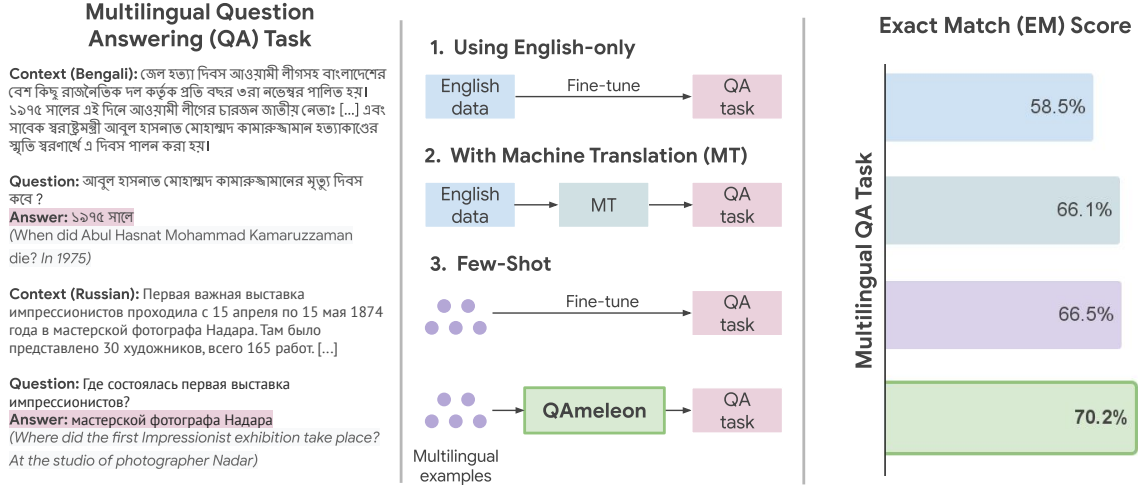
Multilingual Question Answering (QA) Task

Context (Bengali): জেল হত্যা দিবস আওয়ামী লীগসহ বাংলাদেশের বেশ কিছু রাজনৈতিক দল কর্তৃক প্রতি বছর ৩রা নভেম্বর পালিত হয়। ১৯৭৫ সালের এই দিনে আওয়ামী লীগের চারজন জাতীয় নেতাঃ [...] এবং সাবেক স্বরাষ্ট্রমন্ত্রী আবুল হাসনাত মোহাম্মদ কামারুজ্জামান হত্যাকাণ্ডের স্মৃতি স্মরণার্থে এ দিবস পালন করা হয়।

Question: আবুল হাসনাত মোহাম্মদ কামারুজ্জামানের মৃত্যু দিবস কবে ?
Answer: ১৯৭৫ সালে
(When did Abul Hasnat Mohammad Kamaruzzaman die? In 1975)

Context (Russian): Первая важная выставка импрессионистов проходила с 15 апреля по 15 мая 1874 года в мастерской фотографа Надара. Там было представлено 30 художников, всего 165 работ. [...]

Question: Где состоялась первая выставка импрессионистов?
Answer: мастерской фотографа Надара
(Where did the first Impressionist exhibition take place? At the studio of photographer Nadar)

1. Using English-only
English data
Fine-tune
QA task

2. With Machine Translation (MT)
English data
MT
QA task

3. Few-Shot
Fine-tune
QA task

QAmeleon
QA task
Multilingual examples

Exact Match (EM) Score
Multilingual QA Task
58.5%
66.1%
66.5%
70.2%